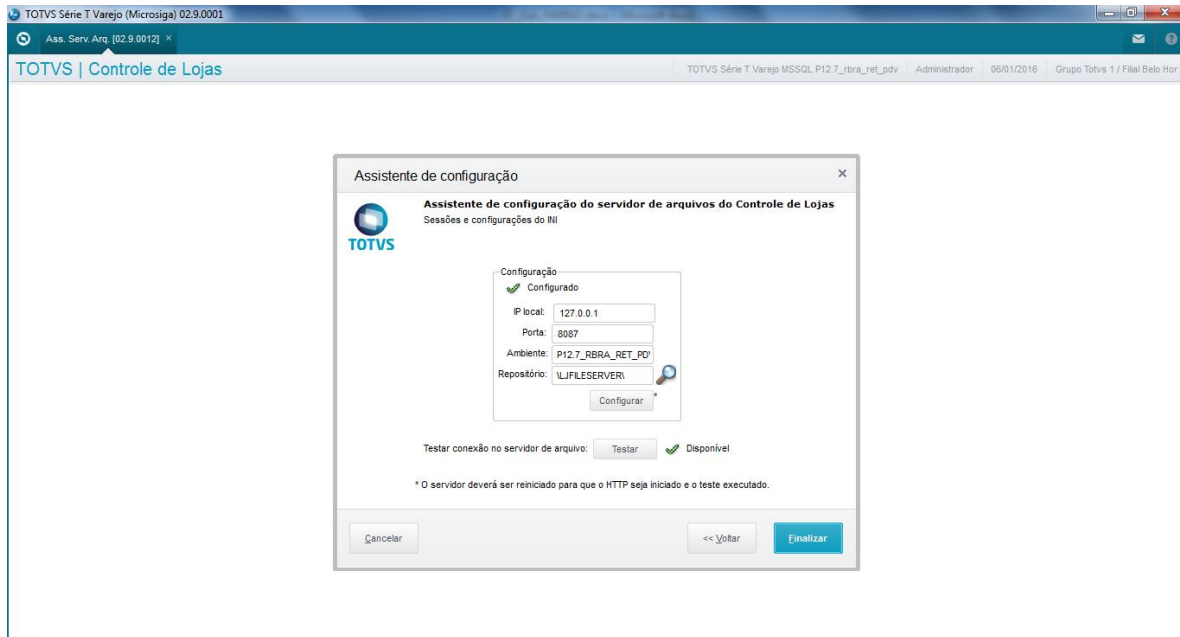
TOTVS Série T Varejo (Microsiga) 02.9.0001

Ass. Serv. Arq. [02.9.0012] ×

TOTVS | Controle de Lojas

TOTVS Série T Varejo MSSQL P12.7_rbra_ret_pdv | Administrador | 06/01/2016 | Grupo Totvs 1 / Filial Belo Hor

Assistente de configuração ×

Assistente de configuração do servidor de arquivos do Controle de Lojas
Sessões e configurações do INI

TOTVS

Configuração
Configurado
IP local: 127.0.0.1
Porta: 8087
Ambiente: P12.7_RBRA_RET_PD'
Repositório: \LJFILESERVER\
Configurar *

Testar conexão no servidor de arquivo: Testar Disponível

* O servidor deverá ser reiniciado para que o HTTP seja iniciado e o teste executado.

Cancelar

<< Voltar

Finalizar